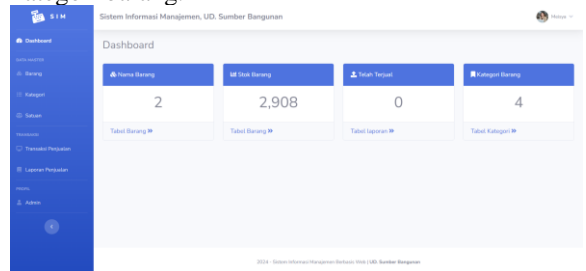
Kategori Barang

SIM

Sistem Informasi Manajemen, UD. Sumber Bangunan

Melisa

Dashboard

DATA MASTER

Barang

Kategori

Satuan

TRANSAKSI

Transaksi Penjualan

Laporan Penjualan

PROFIL

Admin

Dashboard

Nama Barang

2

Tabel Barang »

Stok Barang

2,908

Tabel Barang »

Telah Terjual

0

Tabel laporan »

Kategori Barang

4

Tabel Kategori »

2024 - Sistem Informasi Manajemen Berbasis Web | UD. Sumber Bangunan